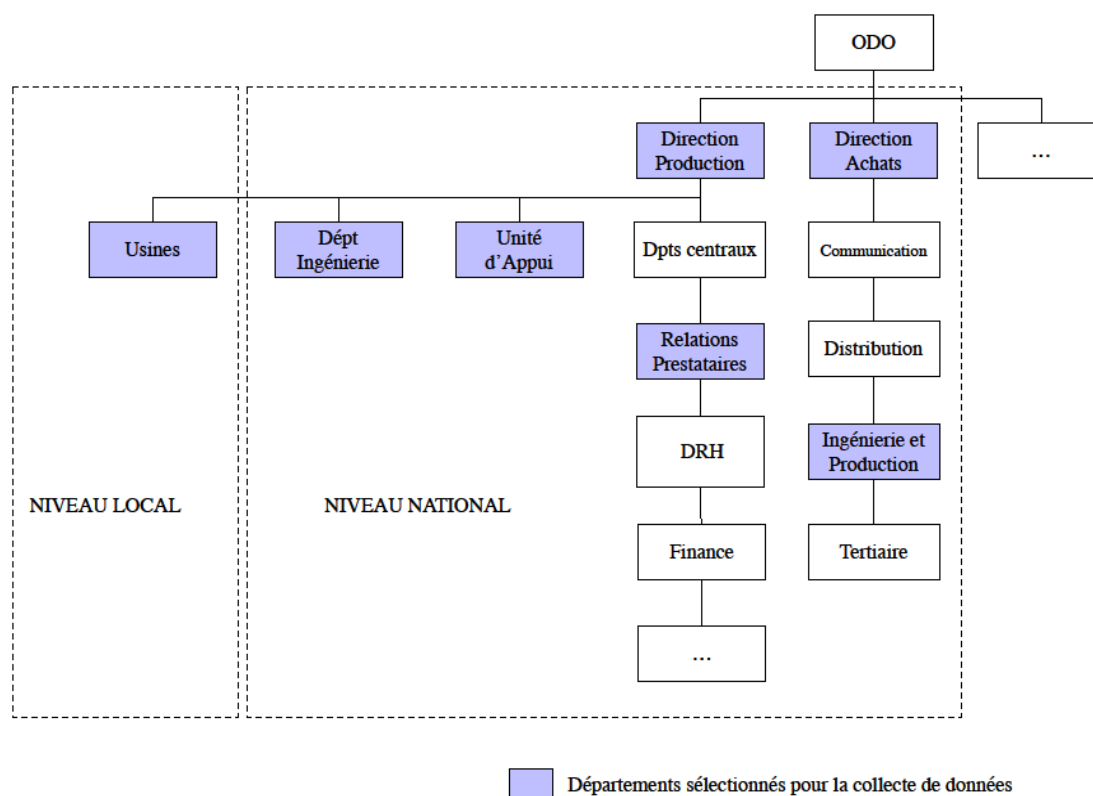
ODO

Direction Production

Direction Achats

...

Usines

Dépt Ingénierie

Unité d'Appui

Dpts centraux

Communication

Relations Prestataires

Distribution

DRH

Ingénierie et Production

NIVEAU LOCAL

NIVEAU NATIONAL

Finance

Tertiaire

...

Départements sélectionnés pour la collecte de données